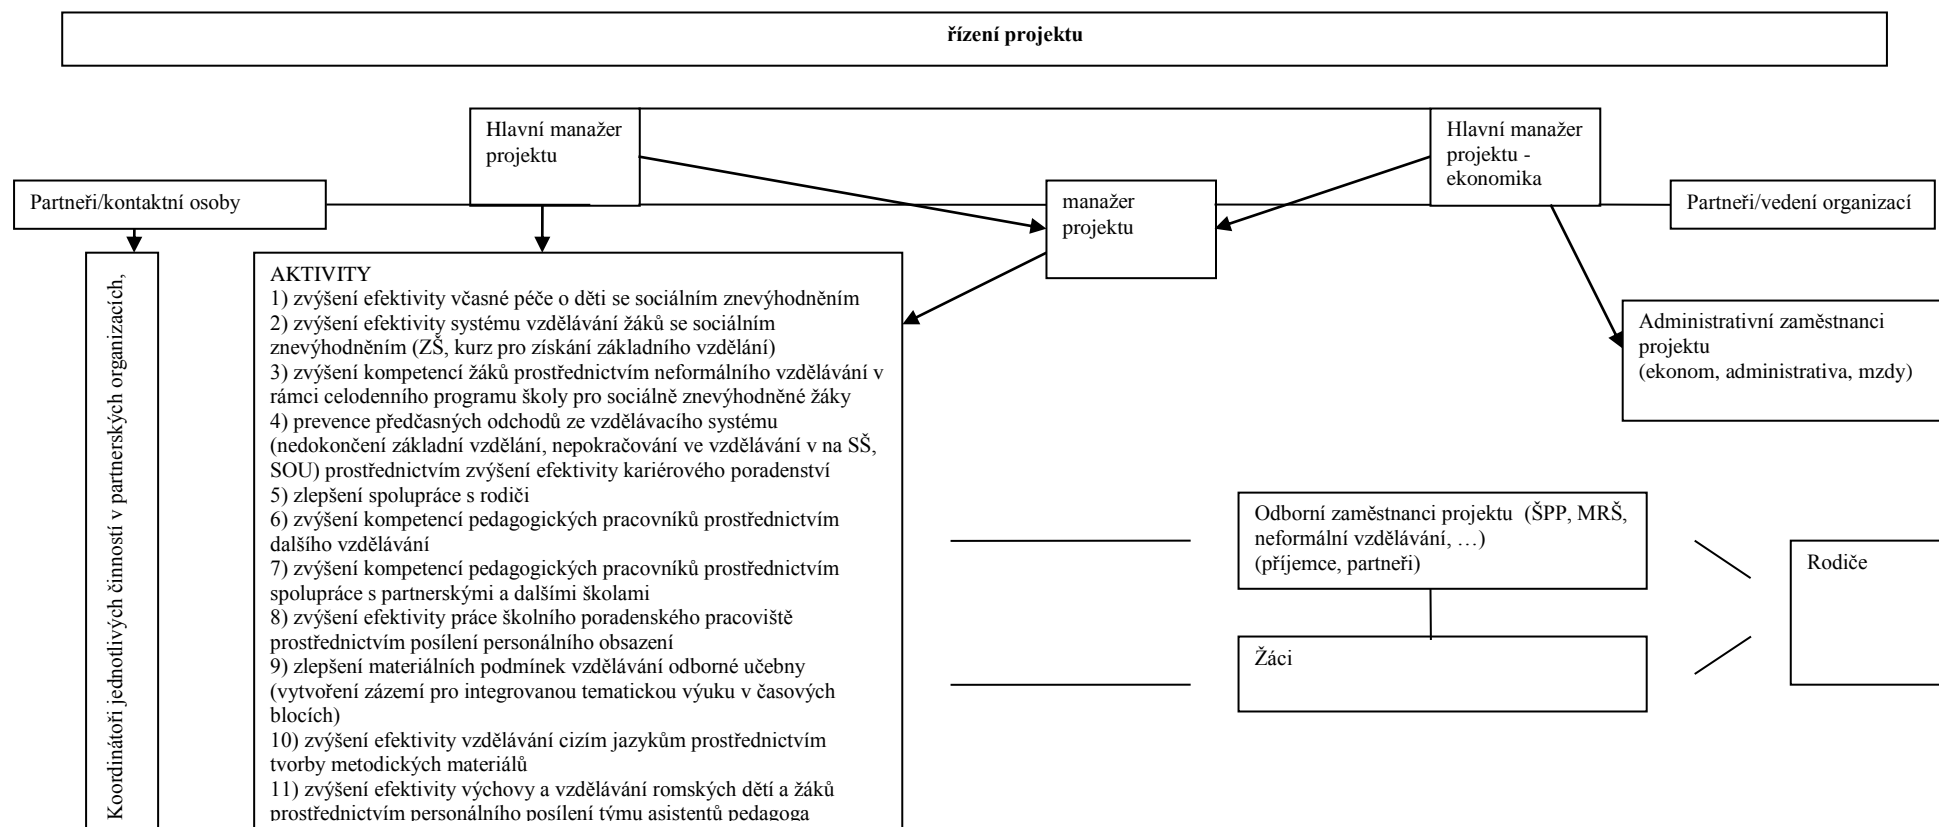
**řízení projektu**

Hlavní manažer projektu

Hlavní manažer projektu - ekonomika

Partneři/kontaktní osoby

manažer projektu

Partneři/vedení organizací

Koordinátoři jednotlivých činností v partnerských organizacích,

AKTIVITY
1) zvýšení efektivity včasné péče o děti se sociálním znevýhodněním
2) zvýšení efektivity systému vzdělávání žáků se sociálním znevýhodněním (ZŠ, kurz pro získání základního vzdělání)
3) zvýšení kompetencí žáků prostřednictvím neformálního vzdělávání v rámci celodenního programu školy pro sociálně znevýhodněné žáky
4) prevence předčasných odchodů ze vzdělávacího systému (nedokončení základní vzdělání, nepokračování ve vzdělávání v na SŠ, SOU) prostřednictvím zvýšení efektivity kariérového poradenství
5) zlepšení spolupráce s rodiči
6) zvýšení kompetencí pedagogických pracovníků prostřednictvím dalšího vzdělávání
7) zvýšení kompetencí pedagogických pracovníků prostřednictvím spolupráce s partnerskými a dalšími školami
8) zvýšení efektivity práce školního poradenského pracoviště prostřednictvím posílení personálního obsazení
9) zlepšení materiálních podmínek vzdělávání odborné učebny (vytvoření zázemí pro integrovanou tematickou výuku v časových blocích)
10) zvýšení efektivity vzdělávání cizím jazykům prostřednictvím tvorby metodických materiálů
11) zvýšení efektivity výchovy a vzdělávání romských dětí a žáků prostřednictvím personálního posílení týmu asistentů pedagoga

Administrativní zaměstnanci projektu
(ekonom, administrativa, mzdy)

Odborní zaměstnanci projektu (ŠPP, MRŠ, neformální vzdělávání, …)
(příjemce, partneři)

Rodiče

Žáci